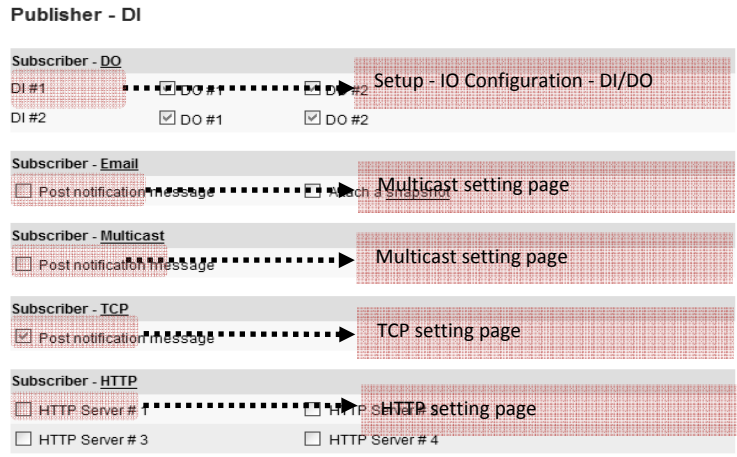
Publisher - DI

Subscriber - DO

DI #1 ☑ DO #1 ☑ DO #2 Setup - IO Configuration - DI/DO

DI #2 ☑ DO #1 ☑ DO #2

Subscriber - Email

☐ Post notification message ☐ Attach a Snapshot Multicast setting page

Subscriber - Multicast

☐ Post notification message Multicast setting page

Subscriber - TCP

☑ Post notification message TCP setting page

Subscriber - HTTP

☐ HTTP Server # 1 ☐ HTTP Server # 2 HTTP setting page

☐ HTTP Server # 3 ☐ HTTP Server # 4